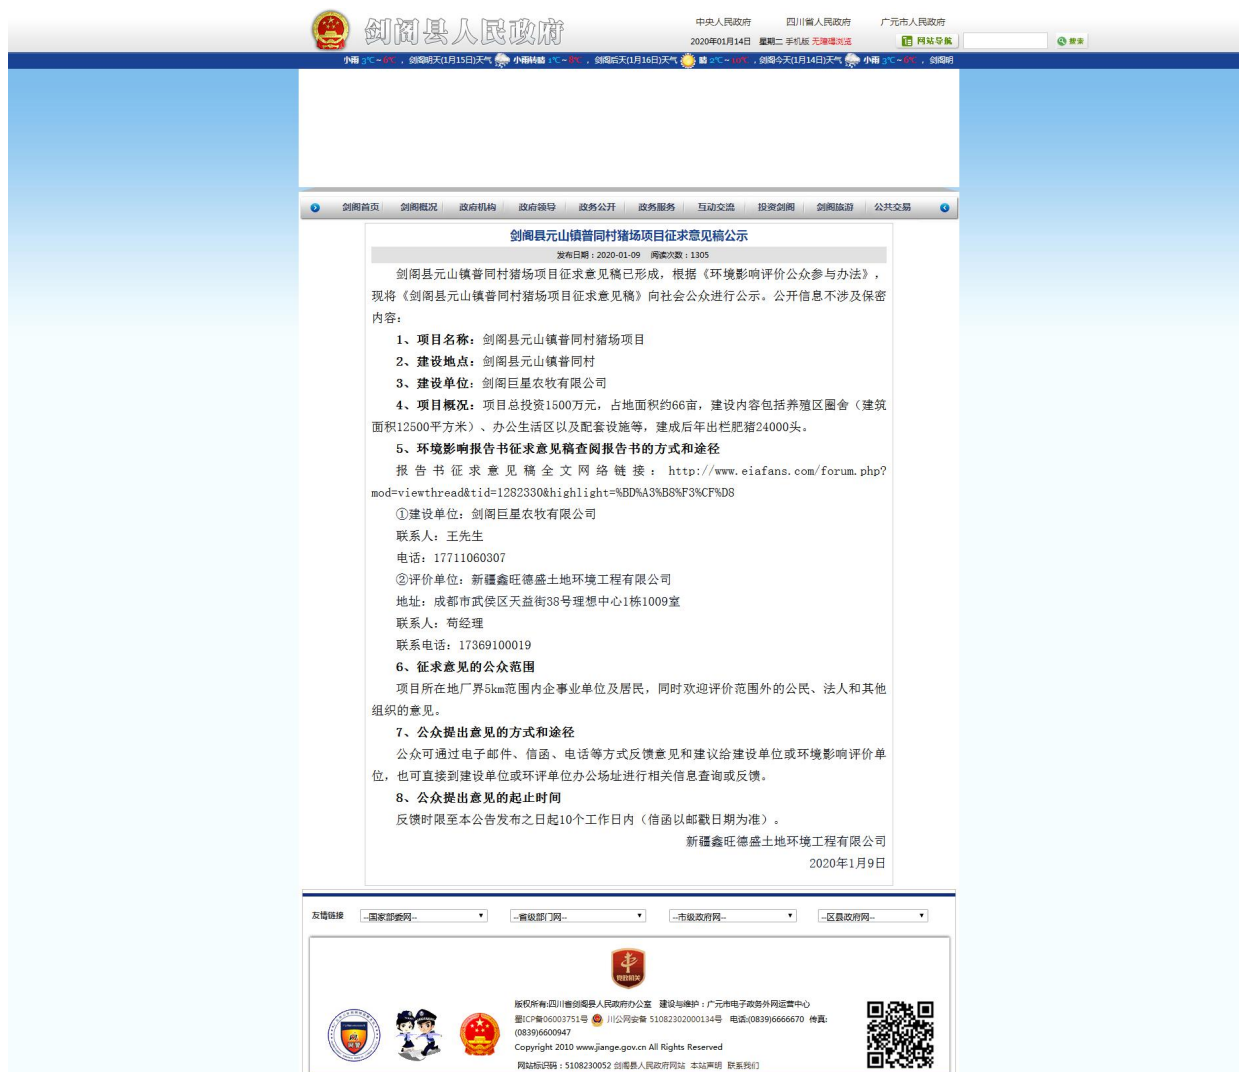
剑阁县人民政府

中央人民政府　四川省人民政府　广元市人民政府

2020年01月14日　星期二 手机版 无障碍浏览

网站导航　搜索

小雨 3℃～8℃，剑阁明天(1月15日)天气 小雨转晴 1℃～8℃，剑阁后天(1月16日)天气 晴 2℃～10℃，剑阁今天(1月14日)天气 小雨 3℃～8℃，剑阁明

剑阁首页　剑阁概况　政府机构　政府领导　政务公开　政务服务　互动交流　投资剑阁　剑阁旅游　公共交易

剑阁县元山镇普同村猪场项目征求意见稿公示

发布日期：2020-01-09　阅读次数：1305

剑阁县元山镇普同村猪场项目征求意见稿已形成，根据《环境影响评价公众参与办法》，现将《剑阁县元山镇普同村猪场项目征求意见稿》向社会公众进行公示。公开信息不涉及保密内容：

1、项目名称：剑阁县元山镇普同村猪场项目

2、建设地点：剑阁县元山镇普同村

3、建设单位：剑阁巨星农牧有限公司

4、项目概况：项目总投资1500万元，占地面积约66亩，建设内容包括养殖区圈舍（建筑面积12500平方米）、办公生活区以及配套设施等，建成后年出栏肥猪24000头。

5、环境影响报告书征求意见稿查阅报告书的方式和途径

报告书征求意见稿全文网络链接：http://www.eiafans.com/forum.php?mod=viewthread&tid=1282330&highlight=%BD%A3%B8%F3%CF%D8

①建设单位：剑阁巨星农牧有限公司

联系人：王先生

电话：17711060307

②评价单位：新疆鑫旺德盛土地环境工程有限公司

地址：成都市武侯区天益街38号理想中心1栋1009室

联系人：苟经理

联系电话：17369100019

6、征求意见的公众范围

项目所在地厂界5km范围内企事业单位及居民，同时欢迎评价范围外的公民、法人和其他组织的意见。

7、公众提出意见的方式和途径

公众可通过电子邮件、信函、电话等方式反馈意见和建议给建设单位或环境影响评价单位，也可直接到建设单位或环评单位办公场址进行相关信息查询或反馈。

8、公众提出意见的起止时间

反馈时限至本公告发布之日起10个工作日内（信函以邮戳日期为准）。

新疆鑫旺德盛土地环境工程有限公司

2020年1月9日

友情链接　--国家部委网--　--省级部门网--　--市级政府网--　--区县政府网--

版权所有:四川省剑阁县人民政府办公室　建设与维护：广元市电子政务外网运营中心

蜀ICP备06003751号　川公网安备 51082302000134号　电话:(0839)6666670　传真:(0839)6600947

Copyright 2010 www.jiange.gov.cn All Rights Reserved

网站标识码：5108230052 剑阁县人民政府网站　本站声明　联系我们